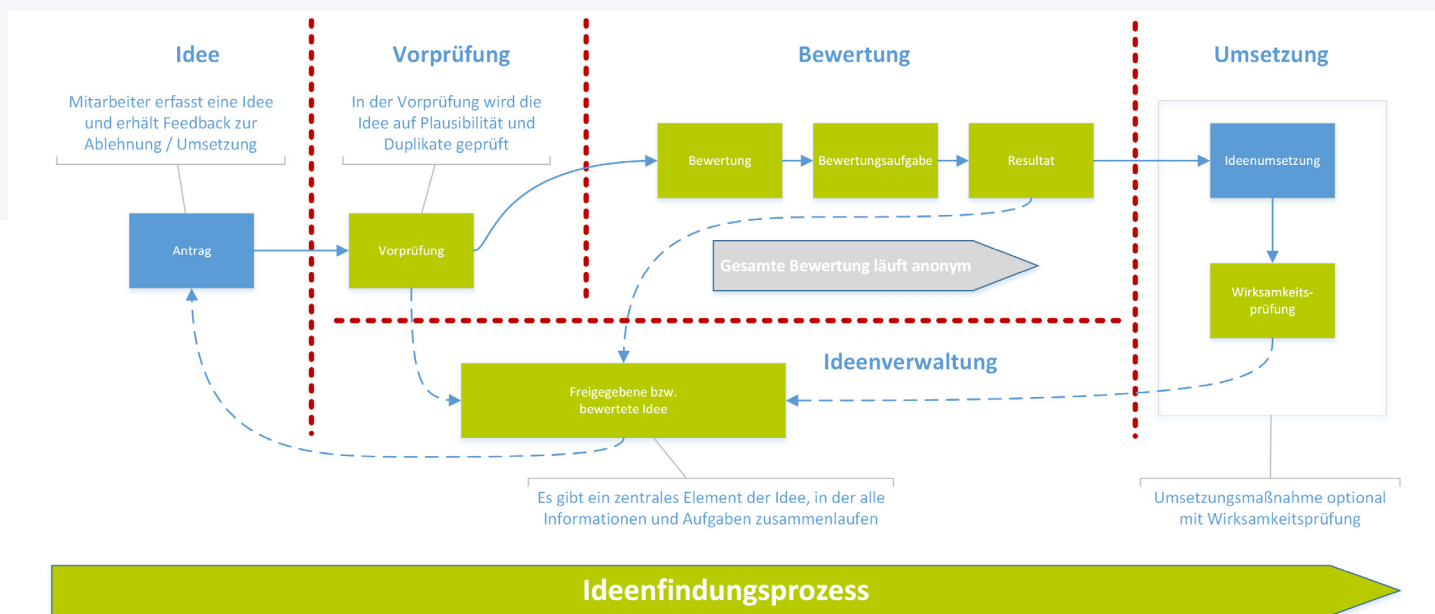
Idee

Mitarbeiter erfasst eine Idee und erhält Feedback zur Ablehnung / Umsetzung

Antrag

Vorprüfung

In der Vorprüfung wird die Idee auf Plausibilität und Duplikate geprüft

Vorprüfung

Bewertung

Bewertung

Bewertungsaufgabe

Resultat

Gesamte Bewertung läuft anonym

Umsetzung

Ideenumsetzung

Wirksamkeitsprüfung

Ideenverwaltung

Freigegebene bzw. bewertete Idee

Es gibt ein zentrales Element der Idee, in der alle Informationen und Aufgaben zusammenlaufen

Umsetzungsmaßnahme optional mit Wirksamkeitsprüfung

Ideenfindungsprozess